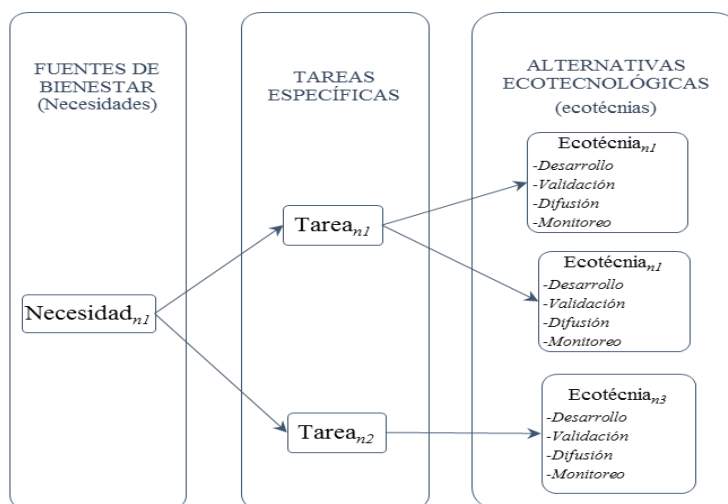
FUENTES DE BIENESTAR (Necesidades)

TAREAS ESPECÍFICAS

ALTERNATIVAS ECOTECNOLÓGICAS (ecotécnias)

Necesidad$_{n1}$

Tarea$_{n1}$

Tarea$_{n2}$

Ecotécnia$_{n1}$
-Desarrollo
-Validación
-Difusión
-Monitoreo

Ecotécnia$_{n1}$
-Desarrollo
-Validación
-Difusión
-Monitoreo

Ecotécnia$_{n3}$
-Desarrollo
-Validación
-Difusión
-Monitoreo